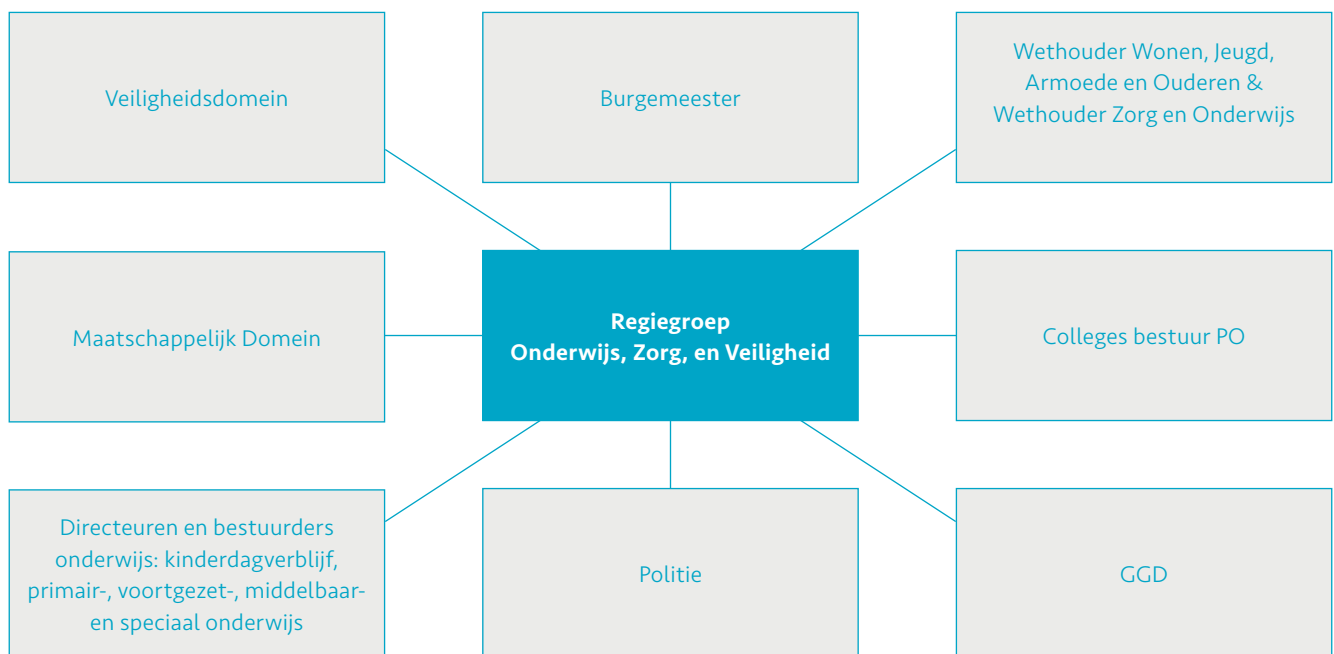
Veiligheidsdomein

Burgemeester

Wethouder Wonen, Jeugd, Armoede en Ouderen & Wethouder Zorg en Onderwijs

Maatschappelijk Domein

**Regiegroep Onderwijs, Zorg, en Veiligheid**

Colleges bestuur PO

Directeuren en bestuurders onderwijs: kinderdagverblijf, primair-, voortgezet-, middelbaar- en speciaal onderwijs

Politie

GGD